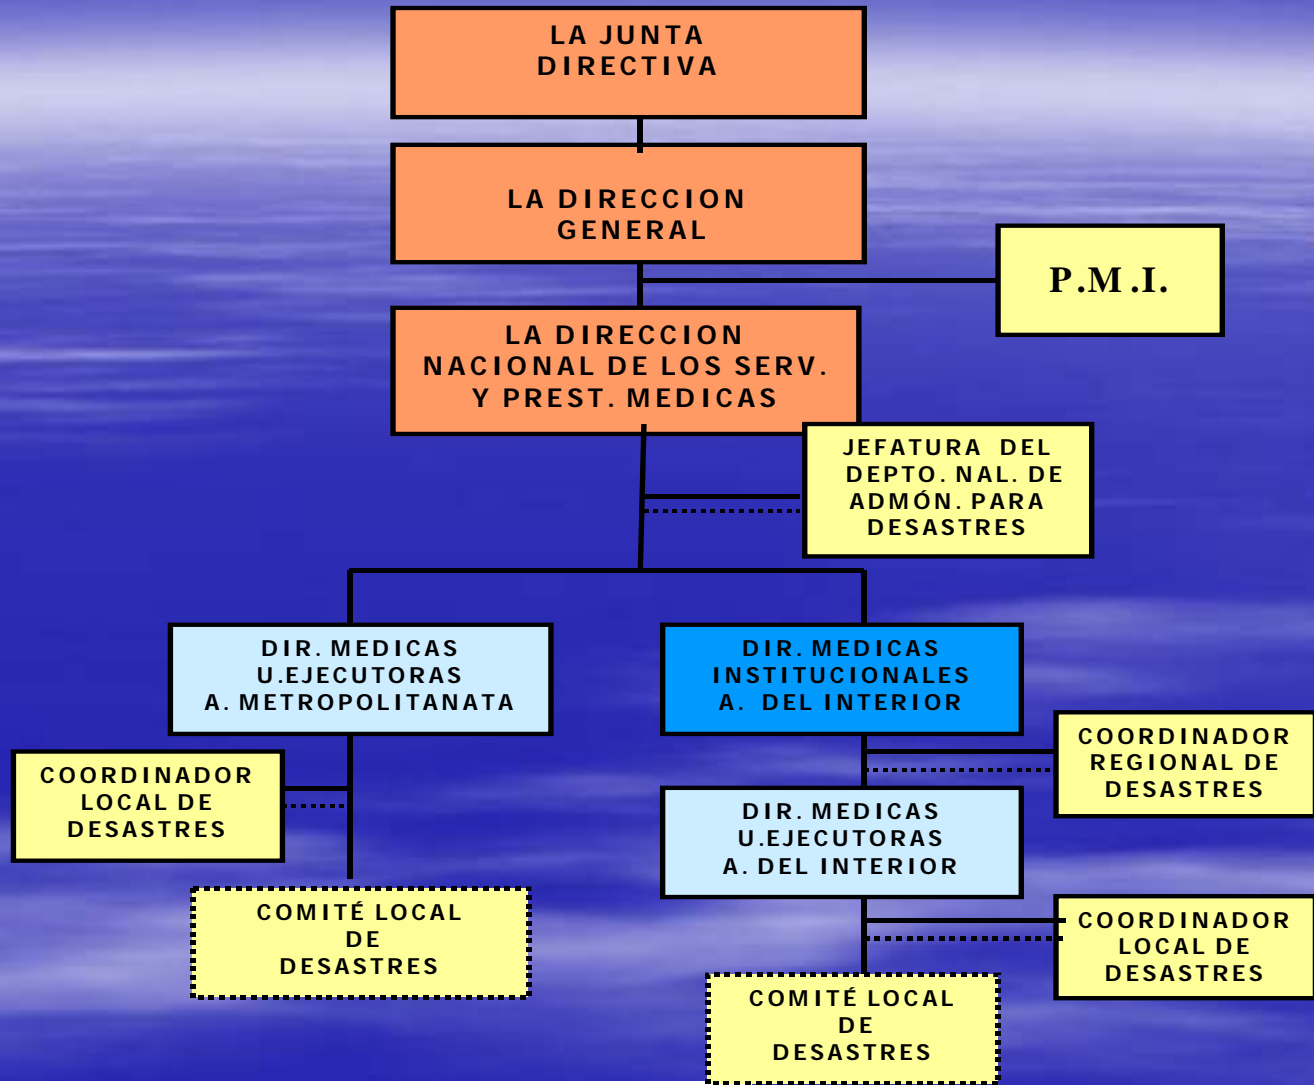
LA JUNTA DIRECTIVA

LA DIRECCION GENERAL

P.M.I.

LA DIRECCION NACIONAL DE LOS SERV. Y PREST. MEDICAS

JEFATURA DEL DEPTO. NAL. DE ADMÓN. PARA DESASTRES

DIR. MEDICAS U.EJECUTORAS A. METROPOLITANATA

DIR. MEDICAS INSTITUCIONALES A. DEL INTERIOR

COORDINADOR REGIONAL DE DESASTRES

COORDINADOR LOCAL DE DESASTRES

DIR. MEDICAS U.EJECUTORAS A. DEL INTERIOR

COMITÉ LOCAL DE DESASTRES

COORDINADOR LOCAL DE DESASTRES

COMITÉ LOCAL DE DESASTRES